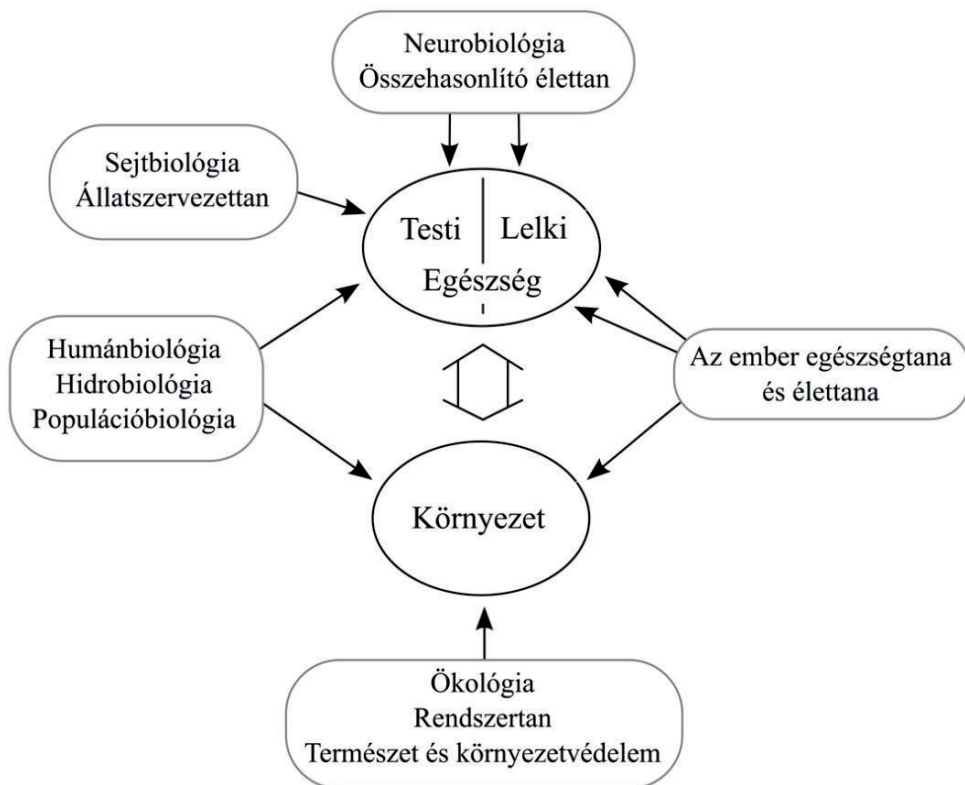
Neurobiológia
Összehasonlító élettan

Sejtbiológia
Állatszervezettan

Testi

Lelki

Egészség

Humánbiológia
Hidrobiológia
Populációbiológia

Az ember egészségtana
és élettana

Környezet

Ökológia
Rendszertan
Természet és környezetvédelem